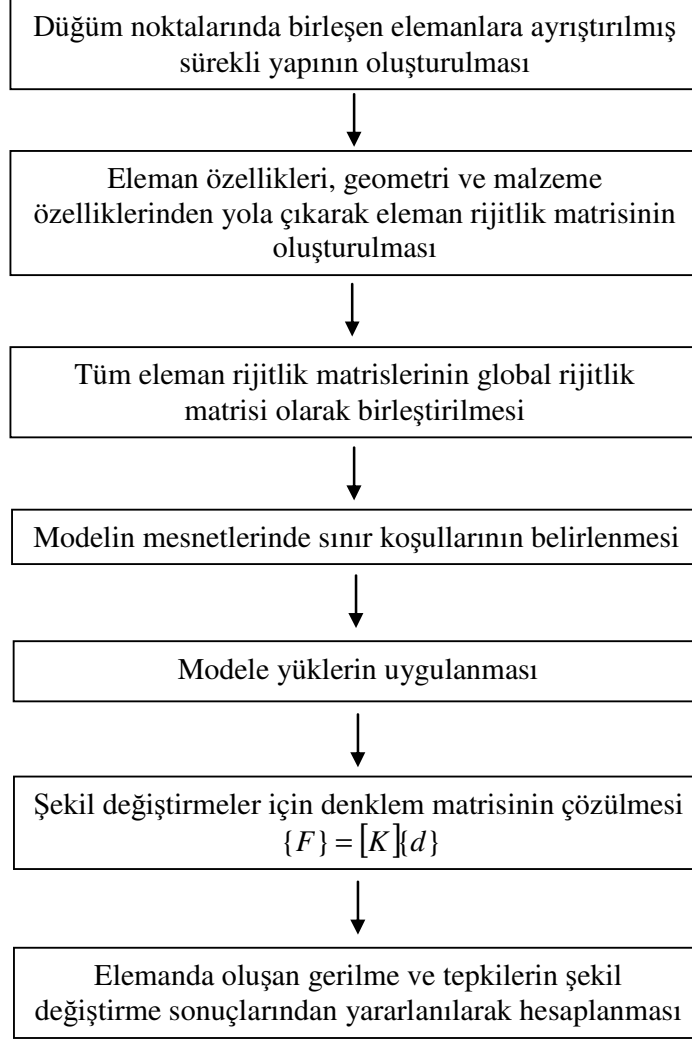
Düğüm noktalarında birleşen elemanlara ayrıştırılmış sürekli yapının oluşturulması

Eleman özellikleri, geometri ve malzeme özelliklerinden yola çıkarak eleman rijitlik matrisinin oluşturulması

Tüm eleman rijitlik matrislerinin global rijitlik matrisi olarak birleştirilmesi

Modelin mesnetlerinde sınır koşullarının belirlenmesi

Modele yüklerin uygulanması

Şekil değiştirmeler için denklem matrisinin çözülmesi
$\{F\} = [K]\{d\}$

Elemanda oluşan gerilme ve tepkilerin şekil değiştirme sonuçlarından yararlanılarak hesaplanması